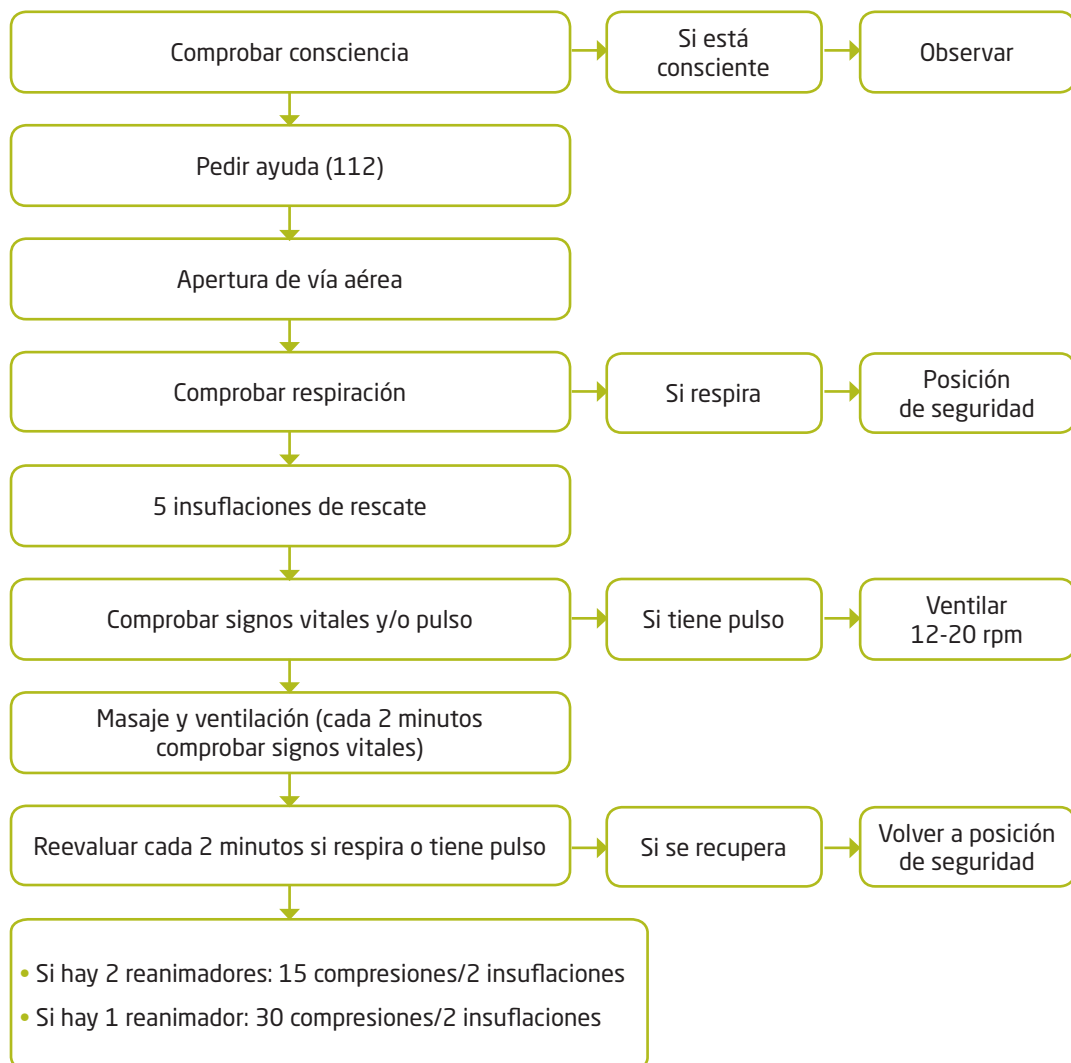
Comprobar consciencia

Si está consciente

Observar

Pedir ayuda (112)

Apertura de vía aérea

Comprobar respiración

Si respira

Posición de seguridad

5 insuflaciones de rescate

Comprobar signos vitales y/o pulso

Si tiene pulso

Ventilar 12-20 rpm

Masaje y ventilación (cada 2 minutos comprobar signos vitales)

Reevaluar cada 2 minutos si respira o tiene pulso

Si se recupera

Volver a posición de seguridad

• Si hay 2 reanimadores: 15 compresiones/2 insuflaciones
• Si hay 1 reanimador: 30 compresiones/2 insuflaciones